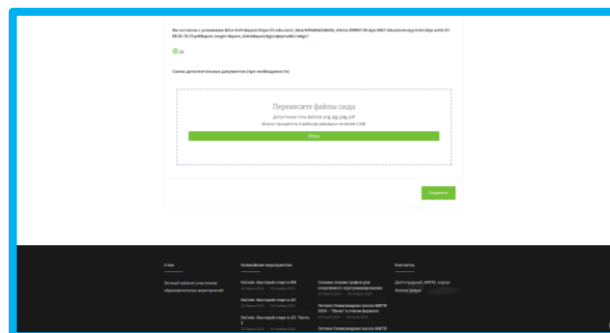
Вы согласны с условиями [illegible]

Да

Сканы дополнительных документов (при необходимости)

Перенесите файлы сюда

Допустимые типы файлов: png, jpg, jpeg, pdf

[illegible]

Обзор

Сохранить

О нас

Личный кабинет участника образовательных мероприятий

Ближайшие мероприятия

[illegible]

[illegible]

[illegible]

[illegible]

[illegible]

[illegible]

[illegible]

Контакты

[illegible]